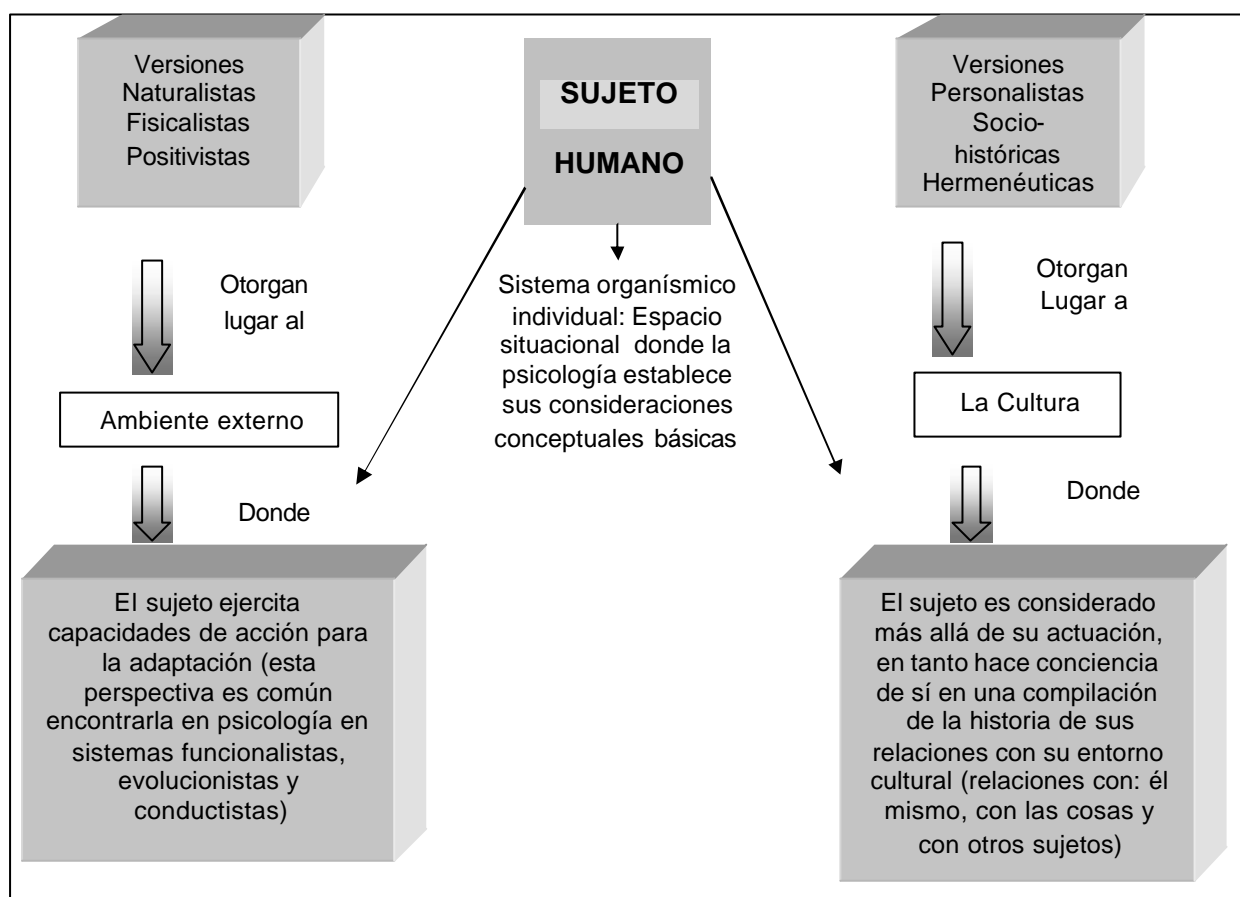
Versiones Naturalistas Fisicalistas Positivistas

SUJETO HUMANO

Versiones Personalistas Socio-históricas Hermenéuticas

Otorgan lugar al

Sistema organísmico individual: Espacio situacional donde la psicología establece sus consideraciones conceptuales básicas

Otorgan Lugar a

Ambiente externo

La Cultura

Donde

Donde

El sujeto ejercita capacidades de acción para la adaptación (esta perspectiva es común encontrarla en psicología en sistemas funcionalistas, evolucionistas y conductistas)

El sujeto es considerado más allá de su actuación, en tanto hace conciencia de sí en una compilación de la historia de sus relaciones con su entorno cultural (relaciones con: él mismo, con las cosas y con otros sujetos)